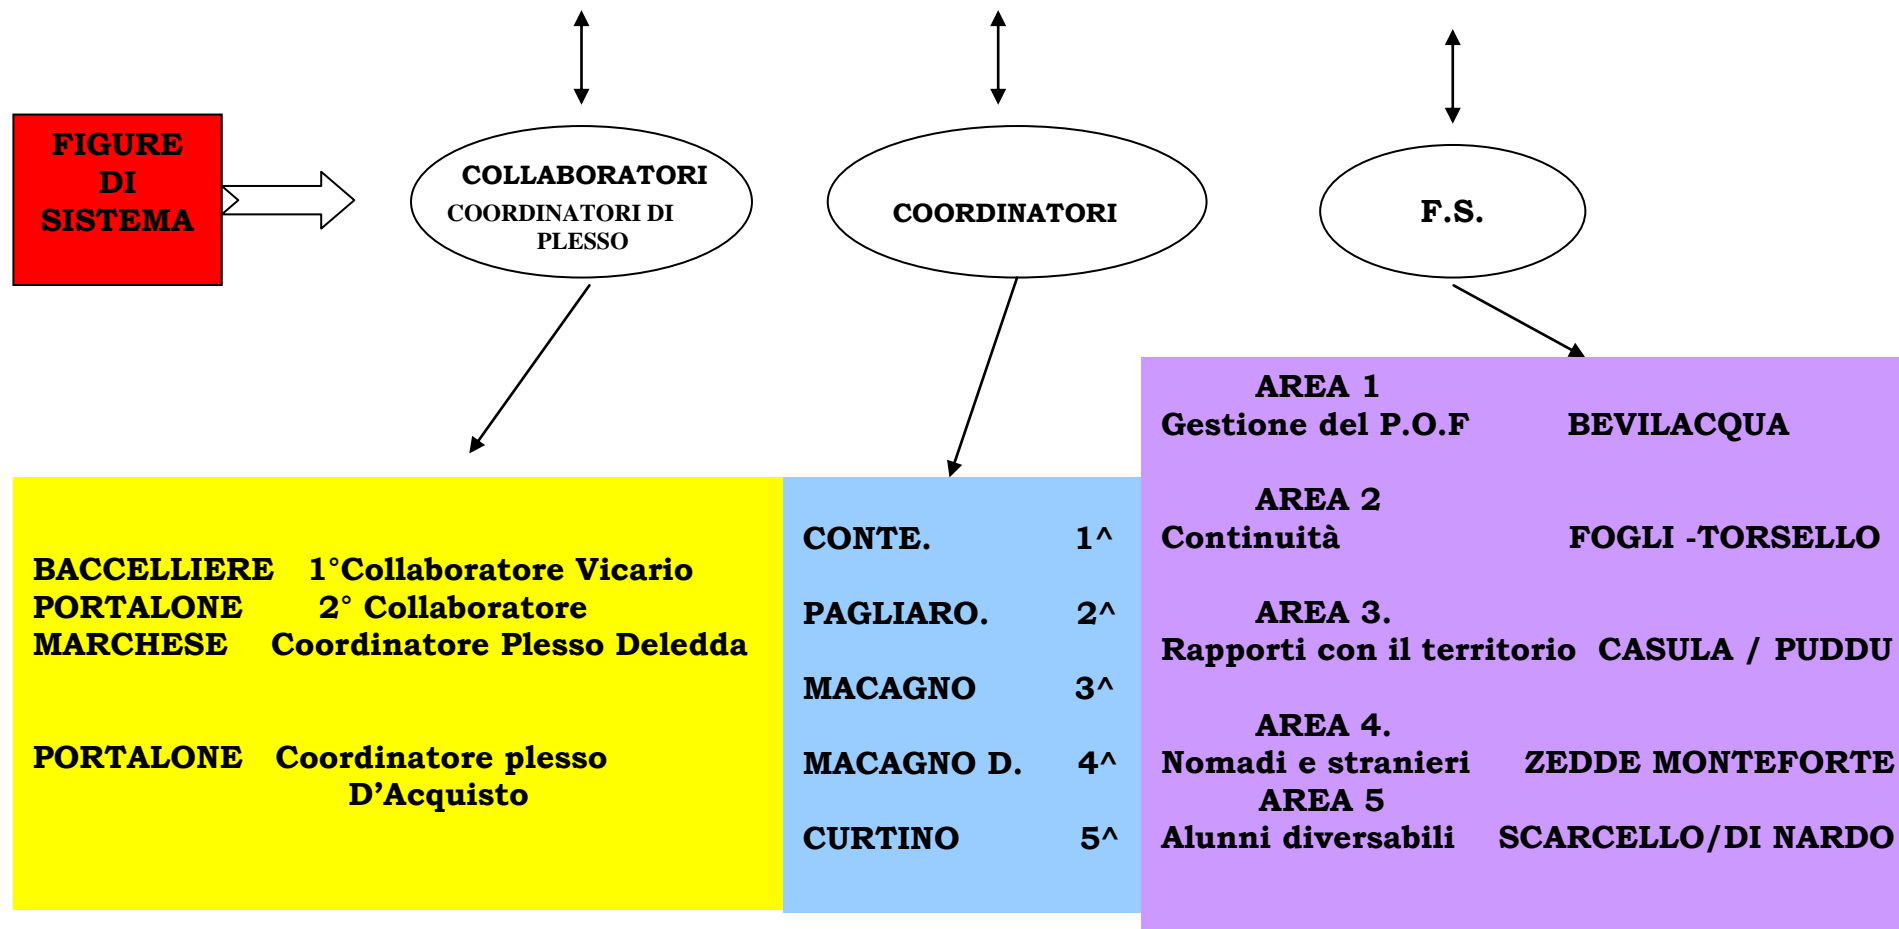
FIGURE DI SISTEMA

COLLABORATORI
COORDINATORI DI PLESSO

COORDINATORI

F.S.

BACCELLIERE 1°Collaboratore Vicario
PORTALONE 2° Collaboratore
MARCHESE Coordinatore Plesso Deledda

PORTALONE Coordinatore plesso D’Acquisto

CONTE. 1^

PAGLIARO. 2^

MACAGNO 3^

MACAGNO D. 4^

CURTINO 5^

AREA 1
Gestione del P.O.F BEVILACQUA

AREA 2
Continuità FOGLI -TORSELLO

AREA 3.
Rapporti con il territorio CASULA / PUDDU

AREA 4.
Nomadi e stranieri ZEDDE MONTEFORTE
AREA 5
Alunni diversabili SCARCELLO/DI NARDO